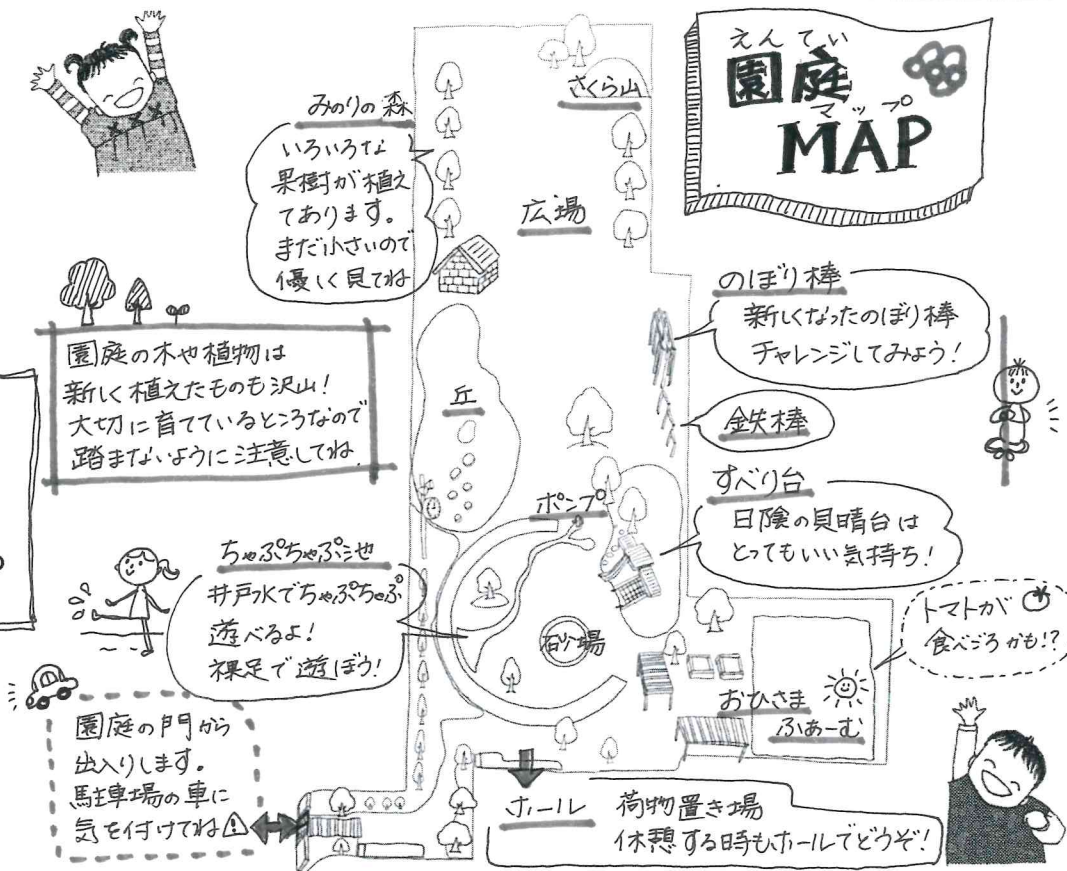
えんてい
園庭MAP
マップ

みのりの森
いろいろな果樹が植えてあります。まだ小さいので優しく見てね

さくら山

広場

のぼり棒
新しくなったのぼり棒チャレンジしてみよう!

園庭の木や植物は新しく植えたものも沢山!大切に育てているところなので踏まないように注意してね

丘

鉄棒

すべり台
日陰の見晴台はとってもいい気持ち!

ポンプ

ちゃぷちゃぷ池
井戸水でちゃぷちゃぷ遊べるよ!裸足で遊ぼう!

砂場

トマトが食べごろかも!?

おひさまふぁーむ

園庭の門から出入りします。駐車場の車に気を付けてね⚠

ホール　荷物置き場
休憩する時もホールでどうぞ!